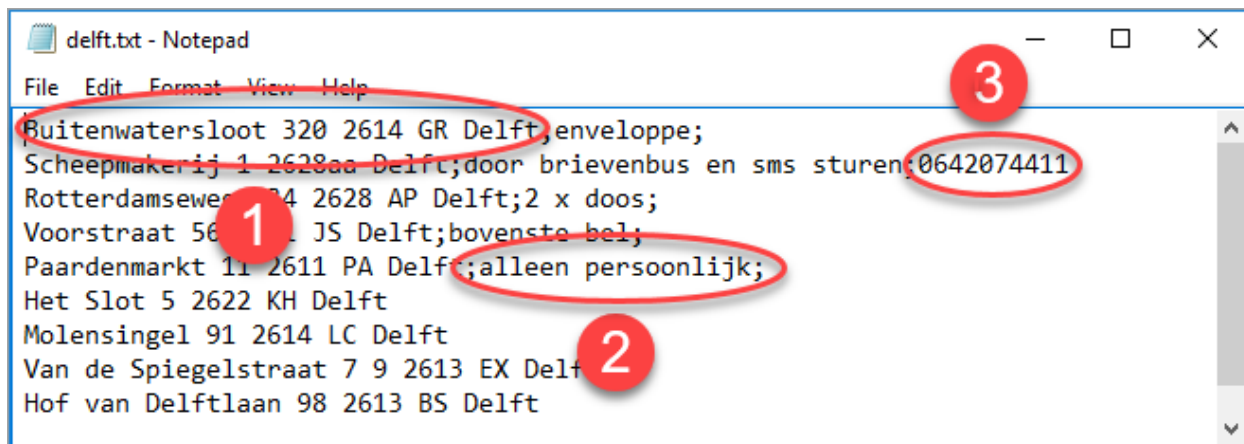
delft.txt - Notepad

File Edit Format View Help

Buitenwatersloot 320 2614 GR Delft;enveloppe;
Scheepmakerij 1 2628aa Delft;door brievenbus en sms sturen;0642074411
Rotterdamsewe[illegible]24 2628 AP Delft;2 x doos;
Voorstraat 56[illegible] JS Delft;bovenste bel;
Paardenmarkt 11 2611 PA Delft;alleen persoonlijk;
Het Slot 5 2622 KH Delft
Molensingel 91 2614 LC Delft
Van de Spiegelstraat 7 9 2613 EX Delf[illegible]
Hof van Delftlaan 98 2613 BS Delft

1
2
3